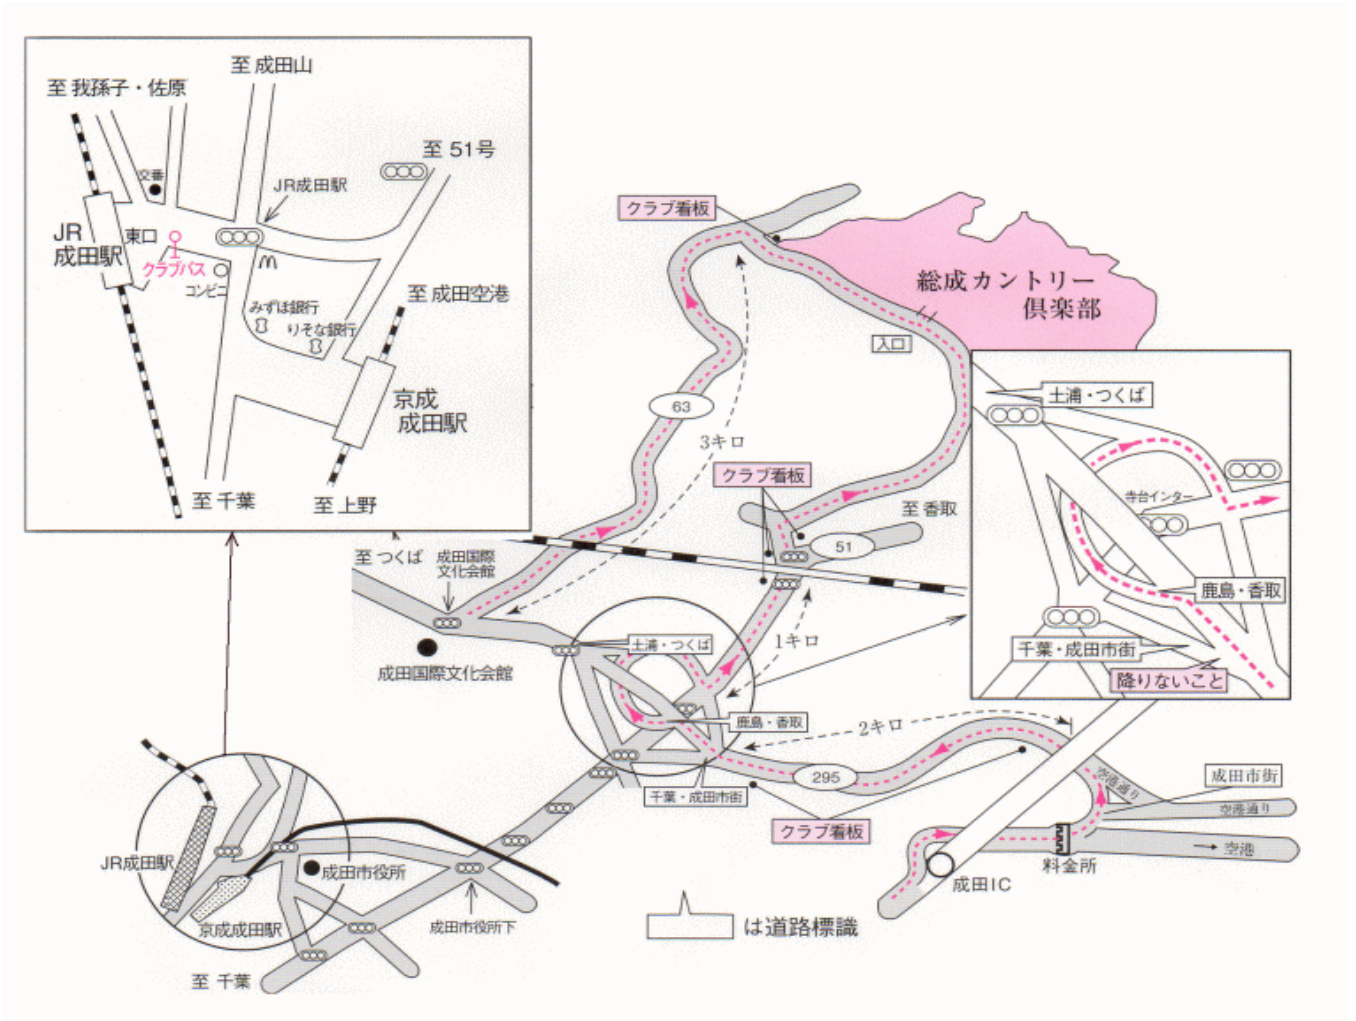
至 成田山
至 我孫子・佐原
交番
JR成田駅
至 51号
JR 成田駅
東口
クラブバス
コンビニ
みずほ銀行
りそな銀行
至 成田空港
京成 成田駅
至 千葉
至 上野

クラブ看板
総成カントリー 倶楽部
入口
63
3キロ
クラブ看板
至 香取
51
至 つくば
成田国際 文化会館
成田国際文化会館
土浦・つくば
1キロ
鹿島・香取
2キロ
295
千葉・成田市街
クラブ看板

土浦・つくば
寺台インター
鹿島・香取
千葉・成田市街
降りないこと

成田市街
空港通り
空港通り
空港
料金所
成田IC

JR成田駅
成田市役所
京成成田駅
成田市役所下
至 千葉

は道路標識